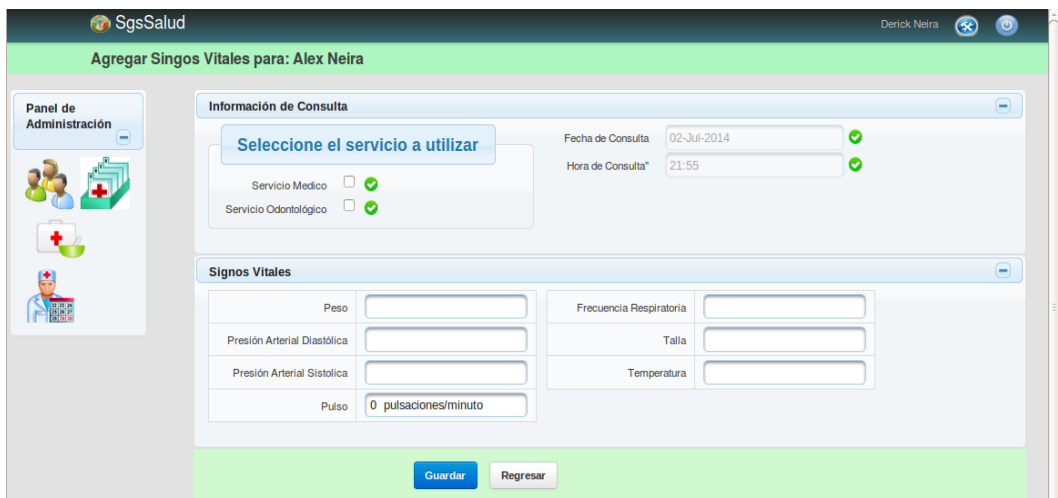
SgsSalud

Derick Neira

Agregar Singos Vitales para: Alex Neira

Panel de Administración

Información de Consulta

Seleccione el servicio a utilizar

Servicio Medico

Servicio Odontológico

Fecha de Consulta 02-Jul-2014

Hora de Consulta* 21:55

Signos Vitales

| Peso | | Frecuencia Respiratoria | |
|---|---|---|---|
| Presión Arterial Diastólica | | Talla | |
| Presión Arterial Sistolica | | Temperatura | |
| Pulso | 0 pulsaciones/minuto | | |

Guardar

Regresar